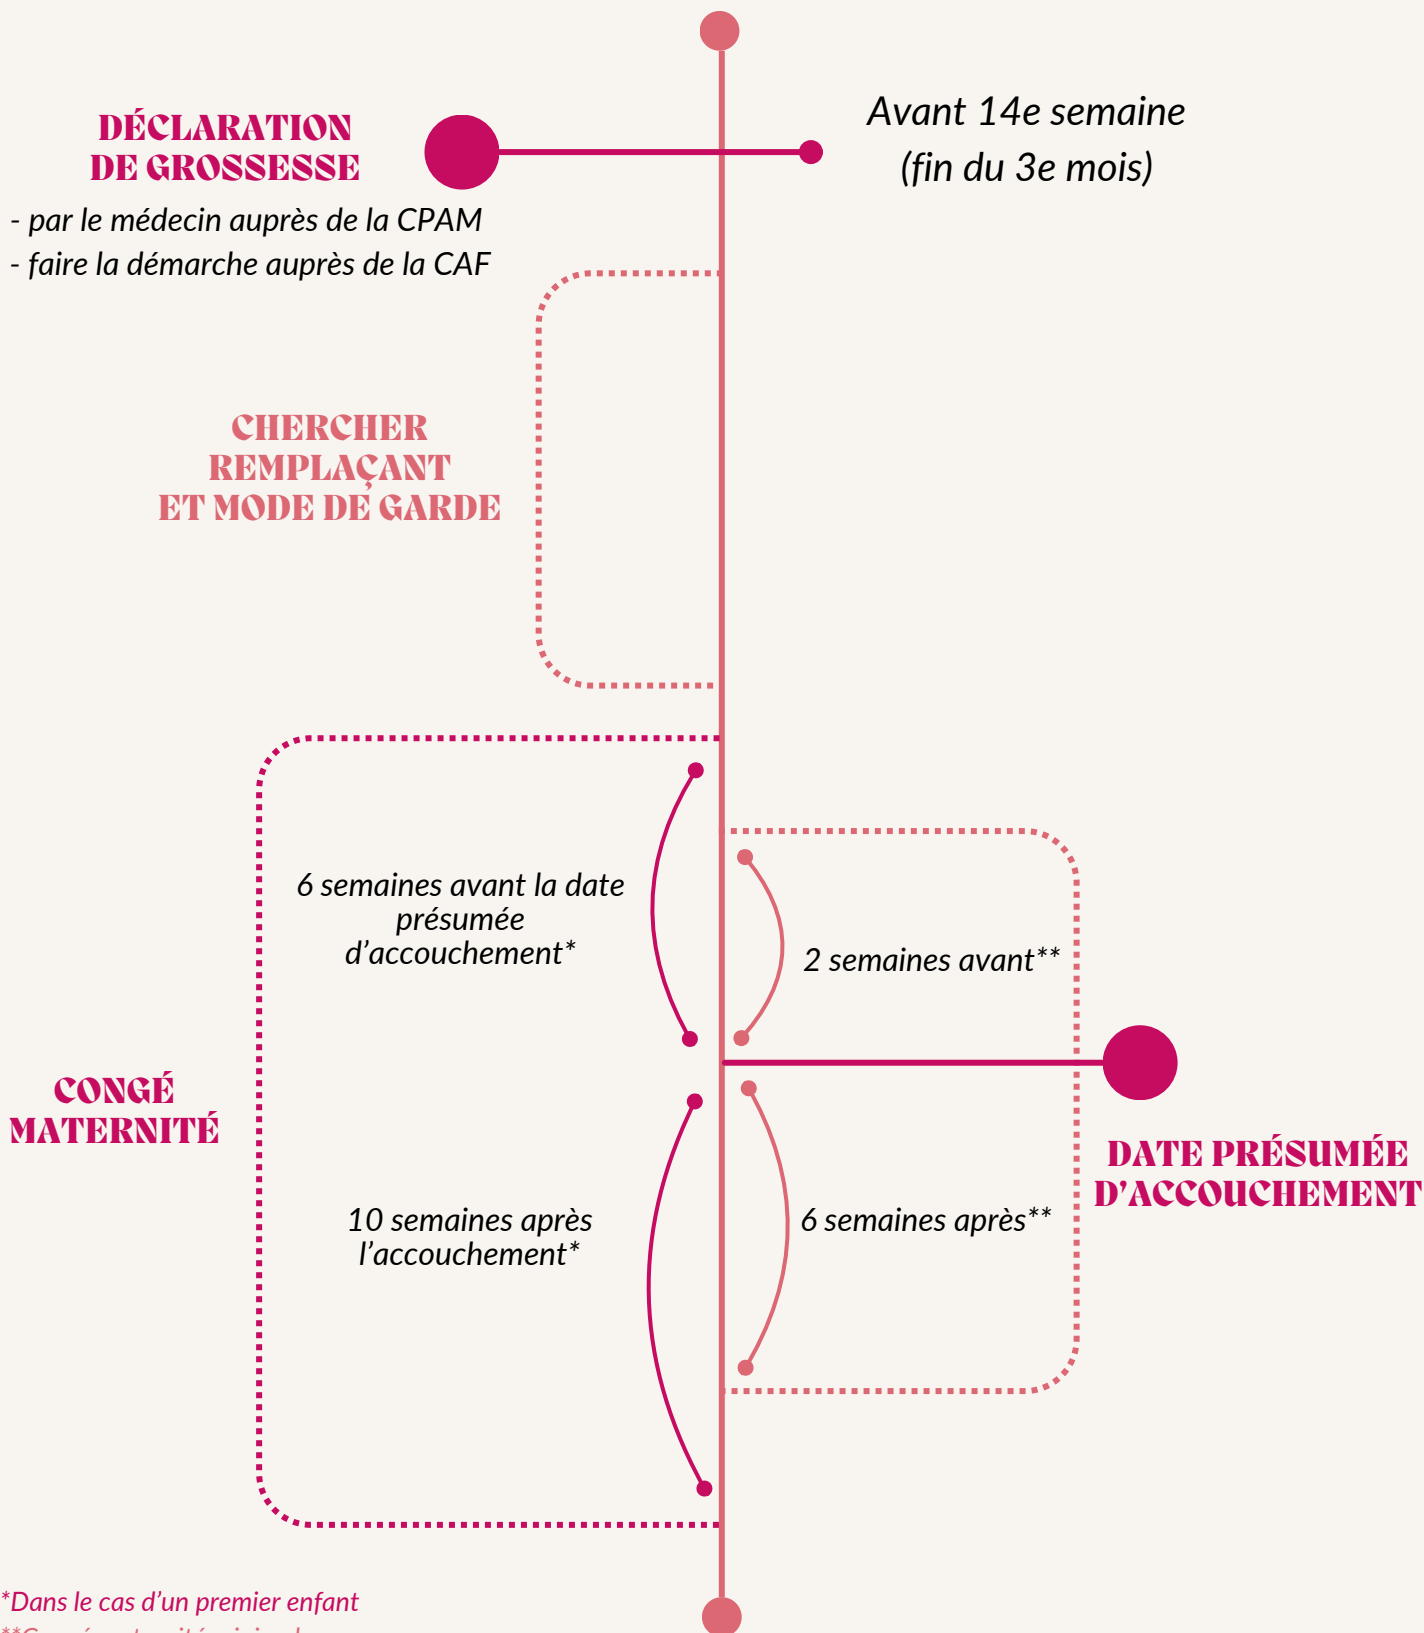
DÉCLARATION DE GROSSESSE

- par le médecin auprès de la CPAM
- faire la démarche auprès de la CAF

Avant 14e semaine (fin du 3e mois)

CHERCHER REMPLAÇANT ET MODE DE GARDE

CONGÉ MATERNITÉ

6 semaines avant la date présumée d'accouchement*

2 semaines avant**

10 semaines après l'accouchement*

6 semaines après**

DATE PRÉSUMÉE D'ACCOUCHEMENT

*Dans le cas d'un premier enfant
**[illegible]